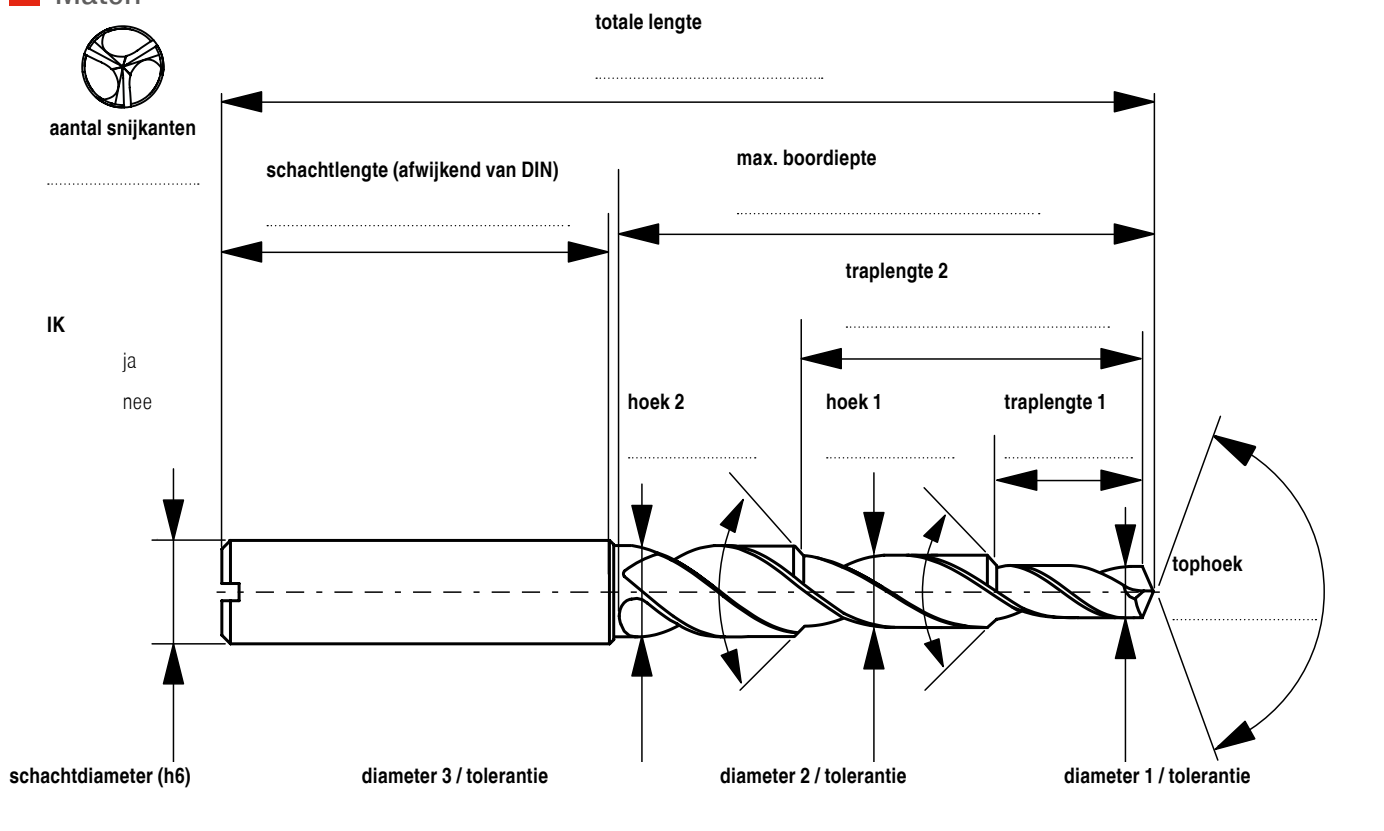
Maten

totale lengte

aantal snijkanten

schachtlengte (afwijkend van DIN)

max. boordiepte

traplengte 2

IK
ja
nee

hoek 2

hoek 1

traplengte 1

tophoek

schachtdiameter (h6)

diameter 3 / tolerantie

diameter 2 / tolerantie

diameter 1 / tolerantie